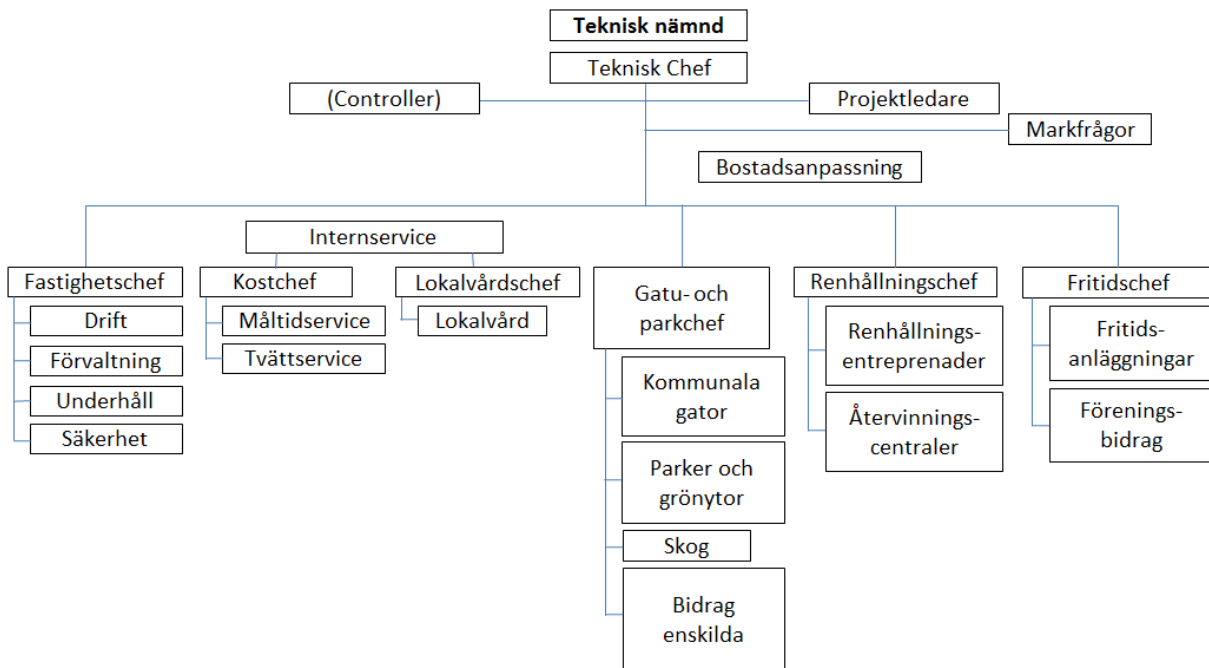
Teknisk nämnd

Teknisk Chef

(Controller)

Projektledare

Markfrågor

Bostadsanpassning

Internservice

Fastighetschef

Drift

Förvaltning

Underhåll

Säkerhet

Kostchef

Måltidservice

Tvättservice

Lokalvårdschef

Lokalvård

Gatu- och parkchef

Kommunala gator

Parker och grönytor

Skog

Bidrag enskilda

Renhållningschef

Renhållnings-entreprenader

Återvinnings-centraler

Fritidschef

Fritids-anläggningar

Förenings-bidrag